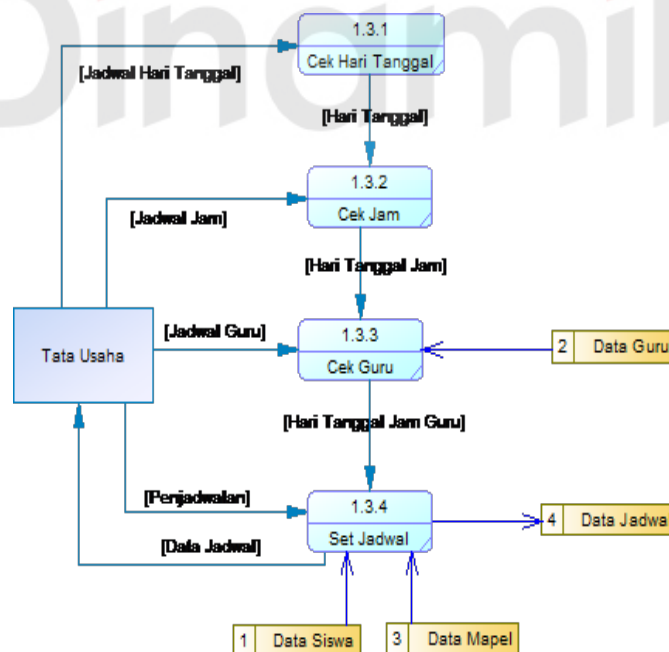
1.3.1
Cek Hari Tanggal

[Jadwal Hari Tanggal]

[Hari Tanggal]

1.3.2
Cek Jam

[Jadwal Jam]

[Hari Tanggal Jam]

Tata Usaha

[Jadwal Guru]

1.3.3
Cek Guru

2 Data Guru

[Hari Tanggal Jam Guru]

[Penjadwalan]

1.3.4
Set Jadwal

4 Data Jadwa

[Data Jadwal]

1 Data Siswa

3 Data Mapel